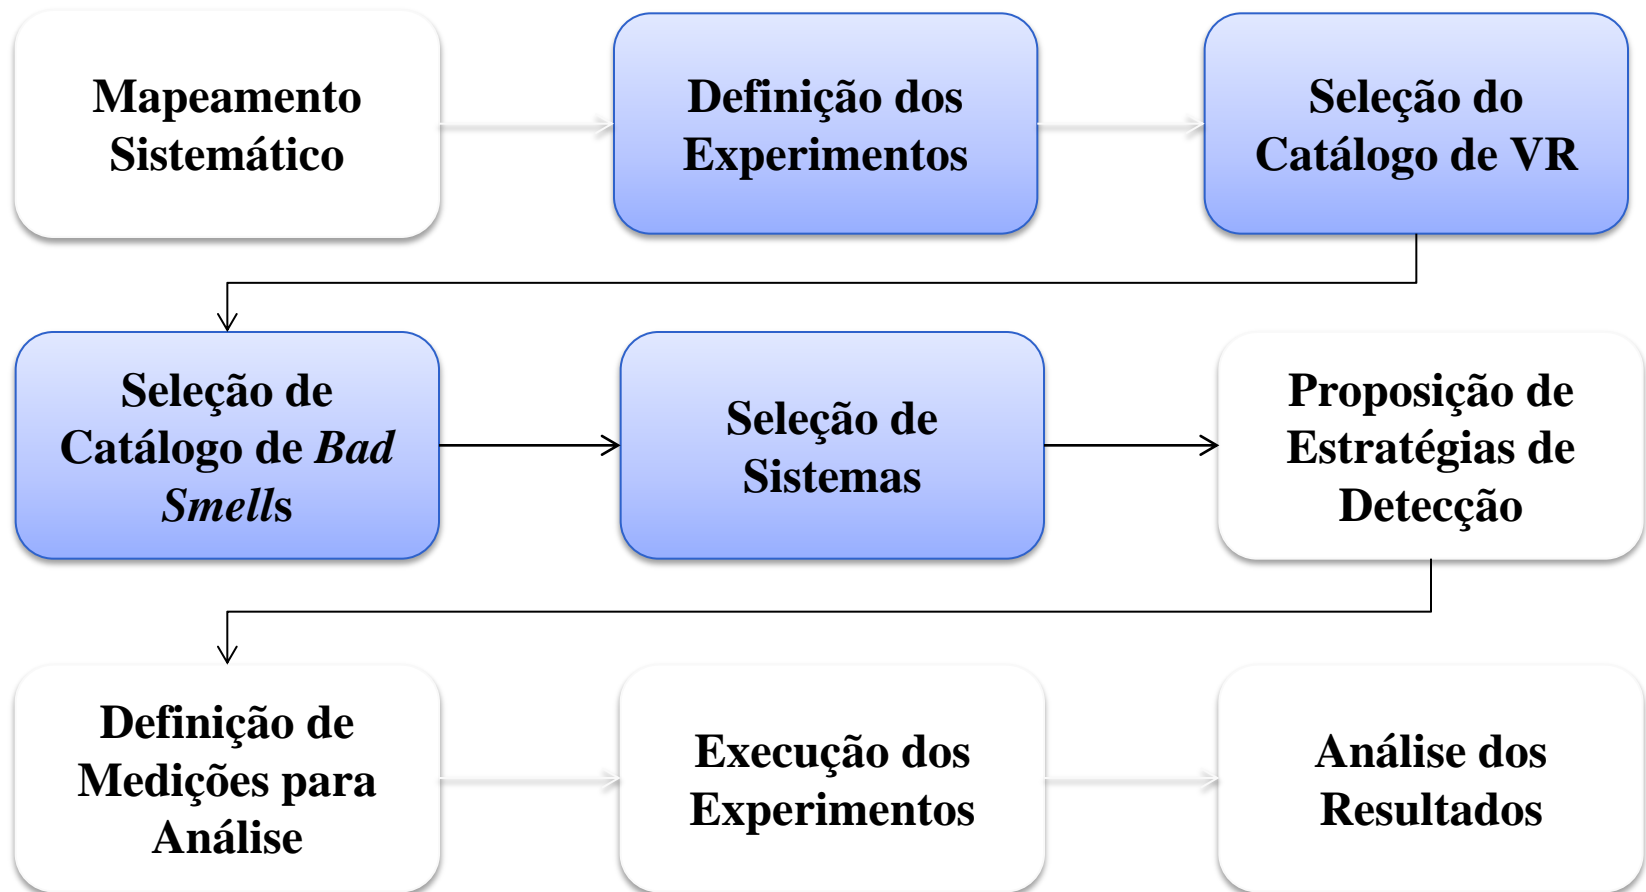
Mapeamento Sistemático

Definição dos Experimentos

Seleção do Catálogo de VR

Seleção de Catálogo de *Bad Smells*

Seleção de Sistemas

Proposição de Estratégias de Detecção

Definição de Medições para Análise

Execução dos Experimentos

Análise dos Resultados